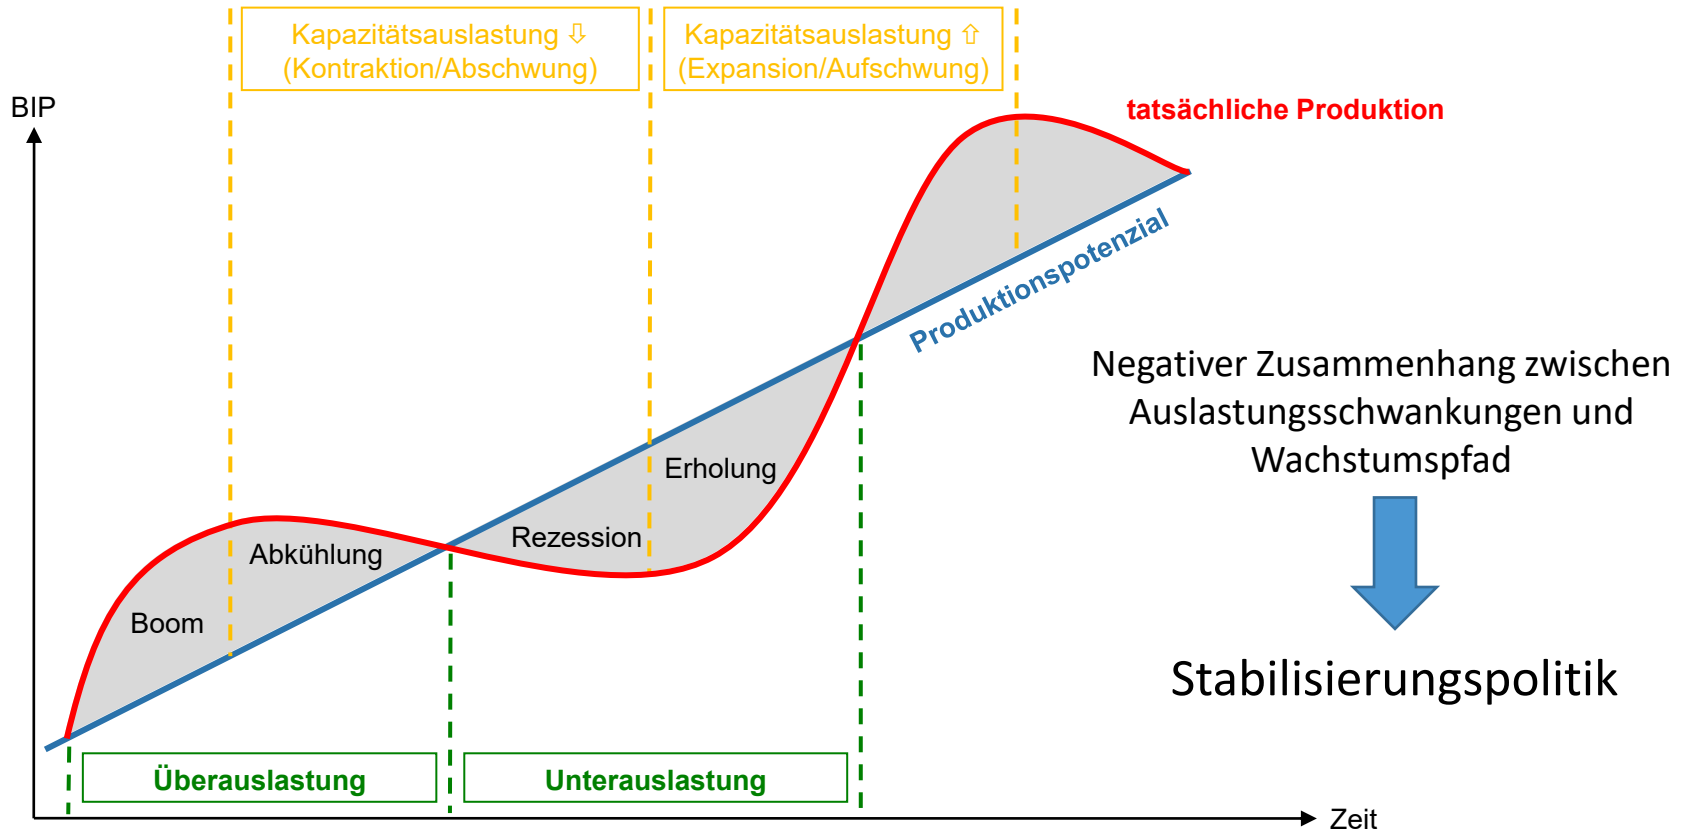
Kapazitätsauslastung ⇩
(Kontraktion/Abschwung)

Kapazitätsauslastung ⇧
(Expansion/Aufschwung)

BIP

tatsächliche Produktion

Produktionspotenzial

Negativer Zusammenhang zwischen Auslastungsschwankungen und Wachstumspfad

Stabilisierungspolitik

Erholung

Abkühlung

Rezession

Boom

Überauslastung

Unterauslastung

Zeit